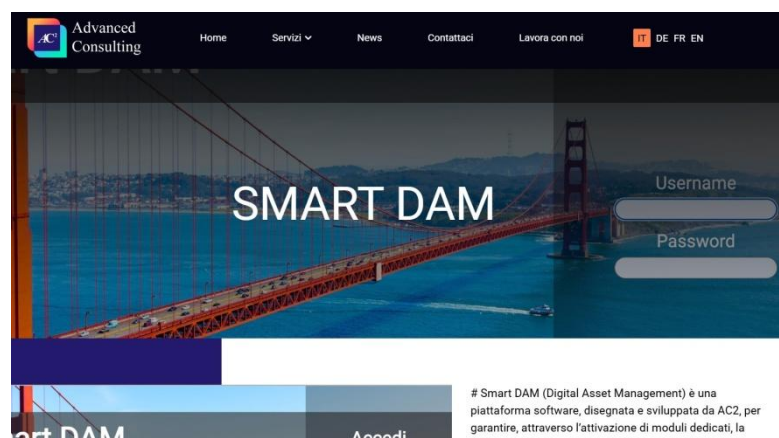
$AC^2$ Advanced Consulting

Home Servizi News Contattaci Lavora con noi

IT DE FR EN

SMART DAM

Username

Password

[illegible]rt DAM

Accedi

# Smart DAM (Digital Asset Management) è una piattaforma software, disegnata e sviluppata da AC2, per garantire, attraverso l'attivazione di moduli dedicati, la